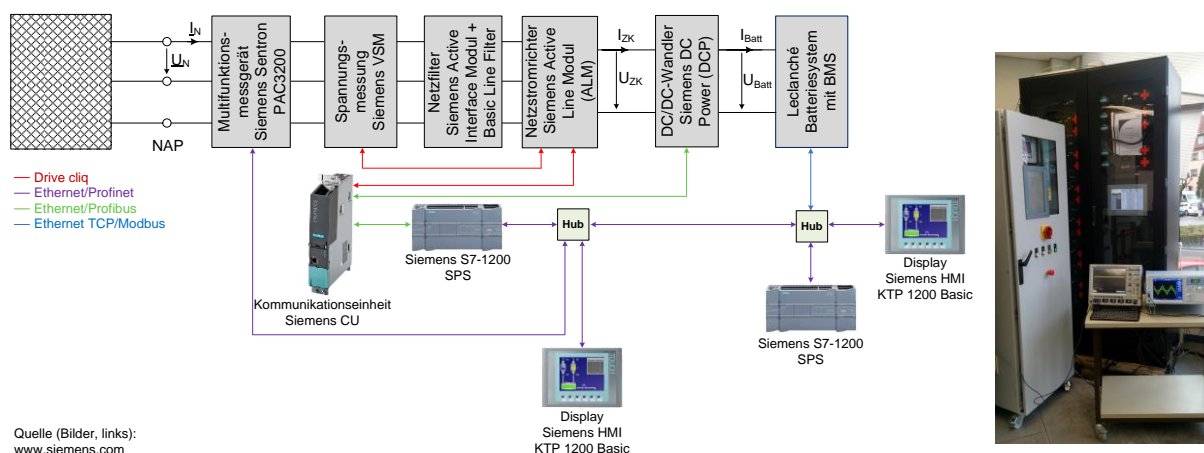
$I_N$

$U_N$

NAP

Multifunktionsmessgerät Siemens Sentron PAC3200

Spannungsmessung Siemens VSM

Netzfilter Siemens Active Interface Modul + Basic Line Filter

Netzstromrichter Siemens Active Line Modul (ALM)

$I_{ZK}$

$U_{ZK}$

DC/DC-Wandler Siemens DC Power (DCP)

$I_{Batt}$

$U_{Batt}$

Leclanché Batteriesystem mit BMS

— Drive cliq
— Ethernet/Profinet
— Ethernet/Profibus
— Ethernet TCP/Modbus

Hub

Hub

Siemens S7-1200 SPS

Display Siemens HMI KTP 1200 Basic

Kommunikationseinheit Siemens CU

Siemens S7-1200 SPS

Display Siemens HMI KTP 1200 Basic

Quelle (Bilder, links): www.siemens.com